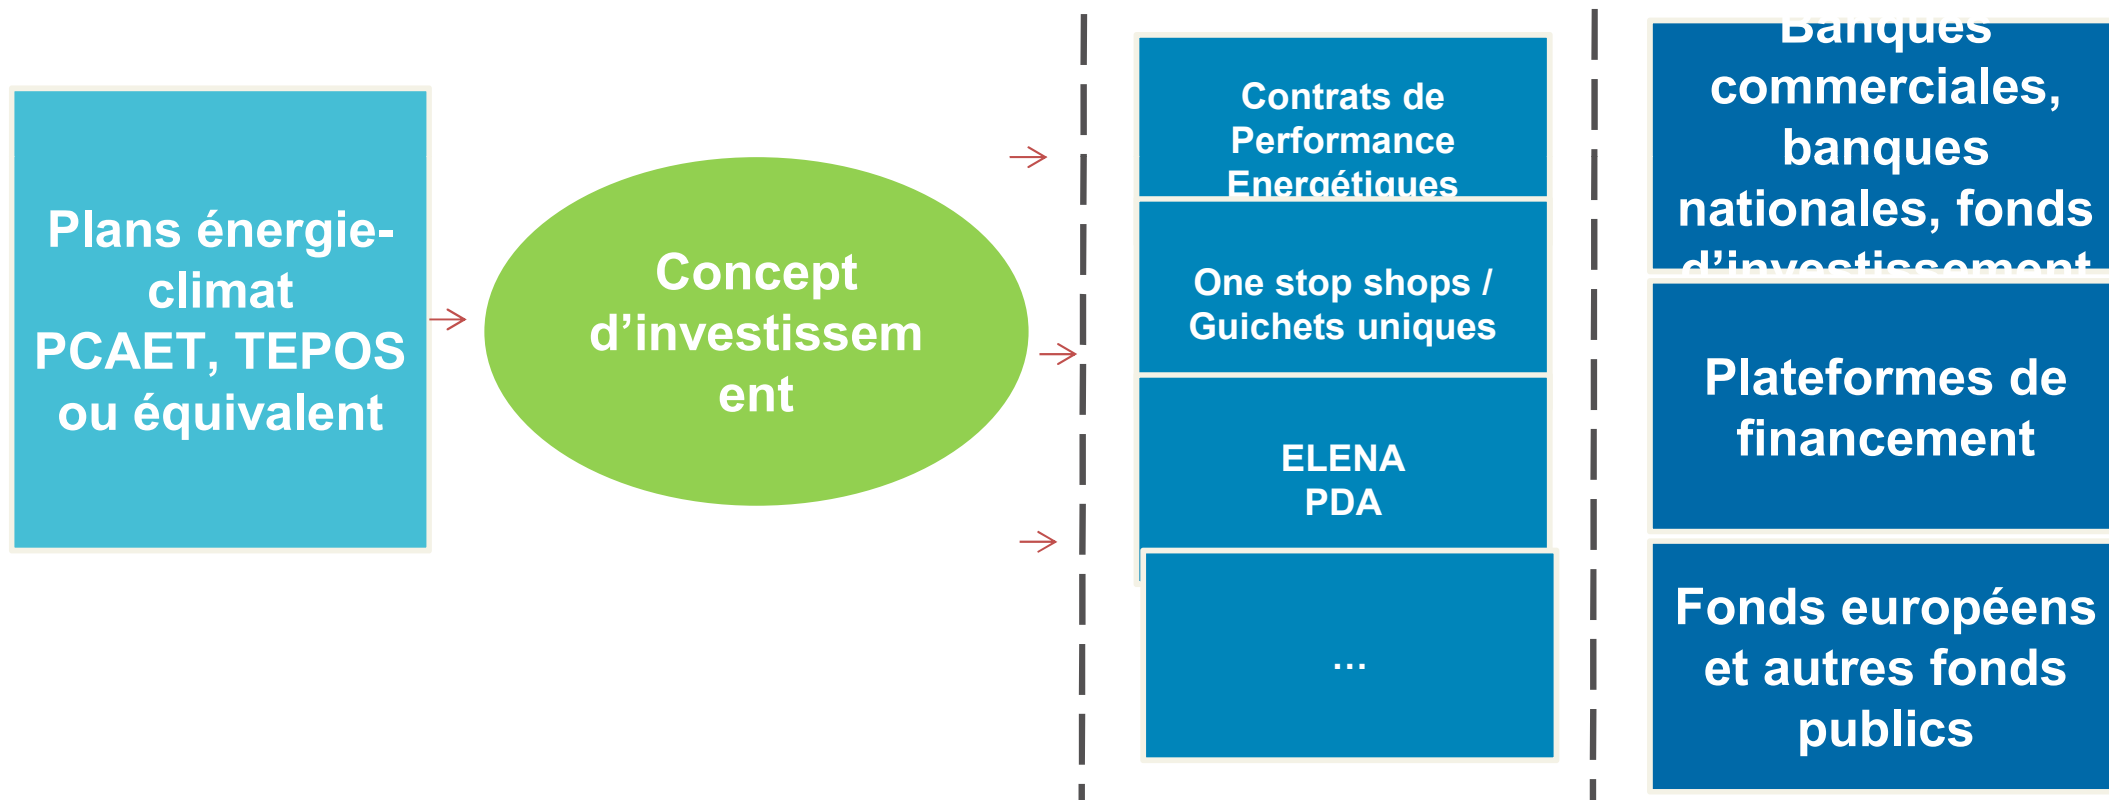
Plans énergie-climat PCAET, TEPOS ou équivalent

Concept d'investissem ent

Contrats de Performance Energétiques

One stop shops / Guichets uniques

ELENA PDA

...

Banques commerciales, banques nationales, fonds d'investissement

Plateformes de financement

Fonds européens et autres fonds publics